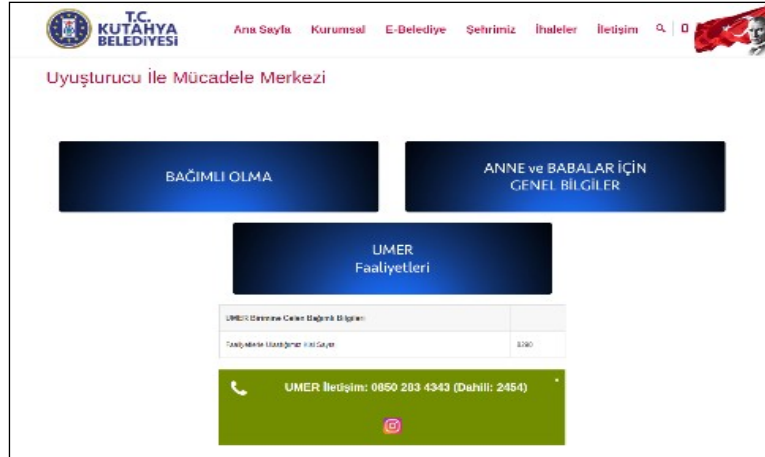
T.C. KÜTAHYA BELEDİYESİ

Ana Sayfa Kurumsal E-Belediye Şehrimiz İhaleler İletişim

Uyuşturucu İle Mücadele Merkezi

BAĞIMLI OLMA

ANNE ve BABALAR İÇİN GENEL BİLGİLER

UMER Faaliyetleri

| UMER Birimine Gelen Bağımlı Bilgiler | |
|---|---|
| Faaliyetlerle Ulaştığımız Kişi Sayısı | 8280 |

UMER İletişim: 0850 283 4343 (Dahili: 2454)